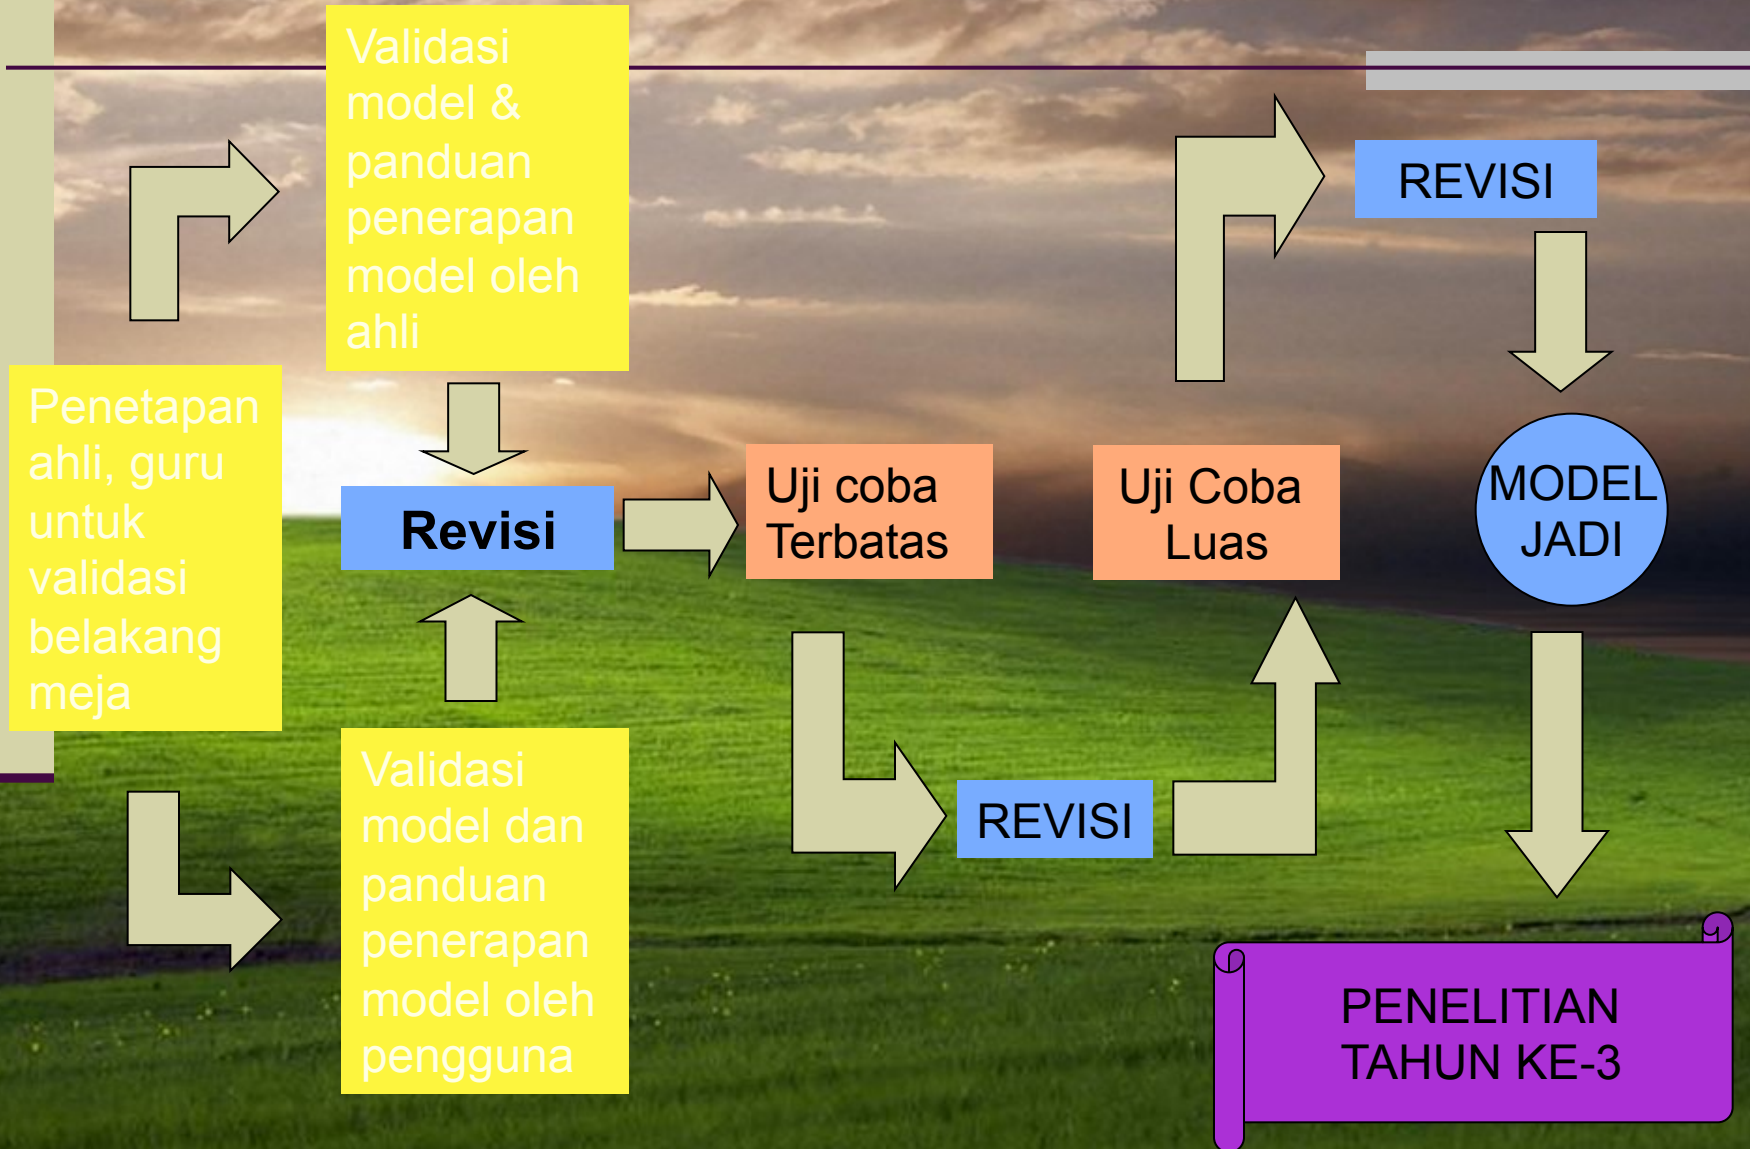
Penetapan ahli, guru untuk validasi belakang meja

Validasi model & panduan penerapan model oleh ahli

Revisi

Validasi model dan panduan penerapan model oleh pengguna

Uji coba Terbatas

REVISI

Uji Coba Luas

REVISI

MODEL JADI

PENELITIAN TAHUN KE-3